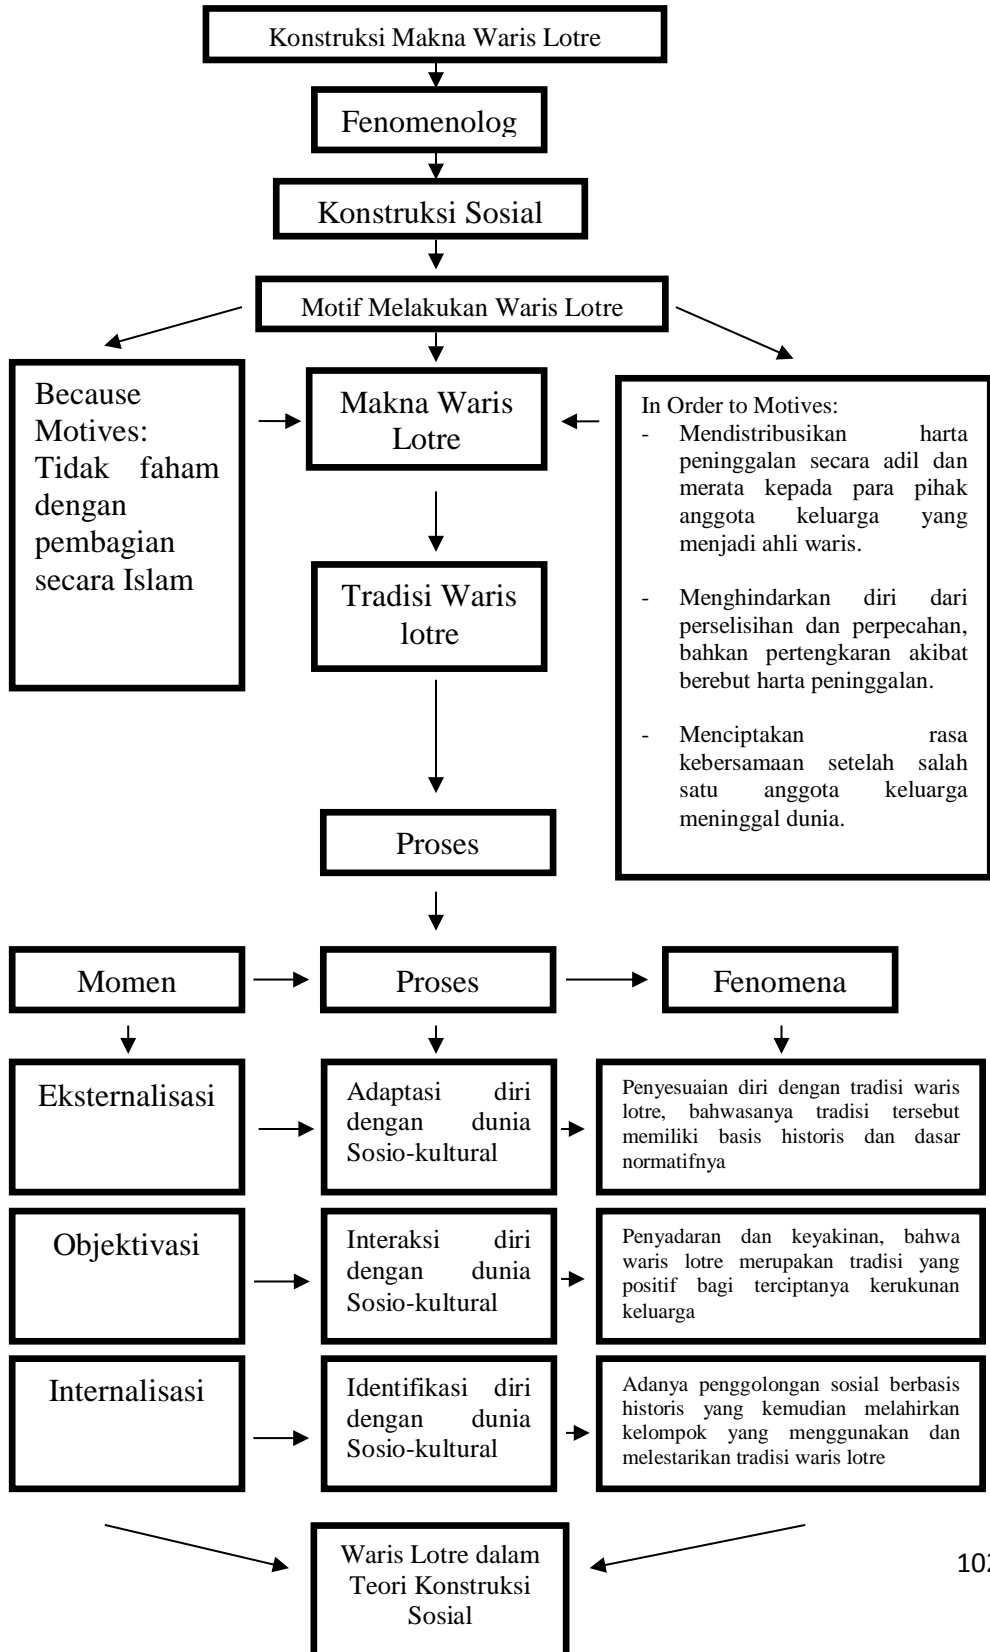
Konstruksi Makna Waris Lotre

Fenomenolog

Konstruksi Sosial

Motif Melakukan Waris Lotre

Because Motives: Tidak faham dengan pembagian secara Islam

Makna Waris Lotre

In Order to Motives:
- Mendistribusikan harta peninggalan secara adil dan merata kepada para pihak anggota keluarga yang menjadi ahli waris.
- Menghindarkan diri dari perselisihan dan perpecahan, bahkan pertengkaran akibat berebut harta peninggalan.
- Menciptakan rasa kebersamaan setelah salah satu anggota keluarga meninggal dunia.

Tradisi Waris lotre

Proses

Momen

Proses

Fenomena

Eksternalisasi

Adaptasi diri dengan dunia Sosio-kultural

Penyesuaian diri dengan tradisi waris lotre, bahwasanya tradisi tersebut memiliki basis historis dan dasar normatifnya

Objektivasi

Interaksi diri dengan dunia Sosio-kultural

Penyadaran dan keyakinan, bahwa waris lotre merupakan tradisi yang positif bagi terciptanya kerukunan keluarga

Internalisasi

Identifikasi diri dengan dunia Sosio-kultural

Adanya penggolongan sosial berbasis historis yang kemudian melahirkan kelompok yang menggunakan dan melestarikan tradisi waris lotre

Waris Lotre dalam Teori Konstruksi Sosial

102